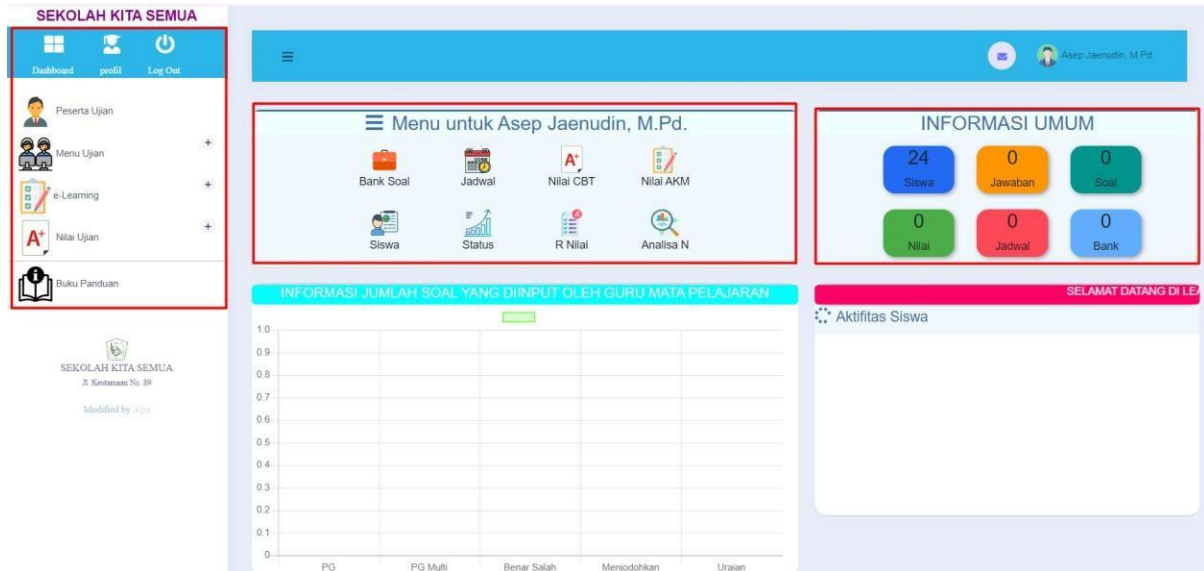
SEKOLAH KITA SEMUA

Dashboard profil Log Out

Peserta Ujian

Menu Ujian +

e-Learning +

Nilai Ujian +

Buku Panduan

SEKOLAH KITA SEMUA
Jl. Keutamaan No. 89

Modified by AJM

≡

Asep Jaenudin, M.Pd.

≡ Menu untuk Asep Jaenudin, M.Pd.

Bank Soal Jadwal Nilai CBT Nilai AKM

Siswa Status R Nilai Analisa N

INFORMASI UMUM

| 24 | 0 | 0 |
|---|---|---|
| Siswa | Jawaban | Soal |
| 0 | 0 | 0 |
| Nilai | Jadwal | Bank |

INFORMASI JUMLAH SOAL YANG DIINPUT OLEH GURU MATA PELAJARAN

1.0
0.9
0.8
0.7
0.6
0.5
0.4
0.3
0.2
0.1
0

PG PG Multi Benar Salah Menjodohkan Uraian

SELAMAT DATANG DI LE

Aktifitas Siswa